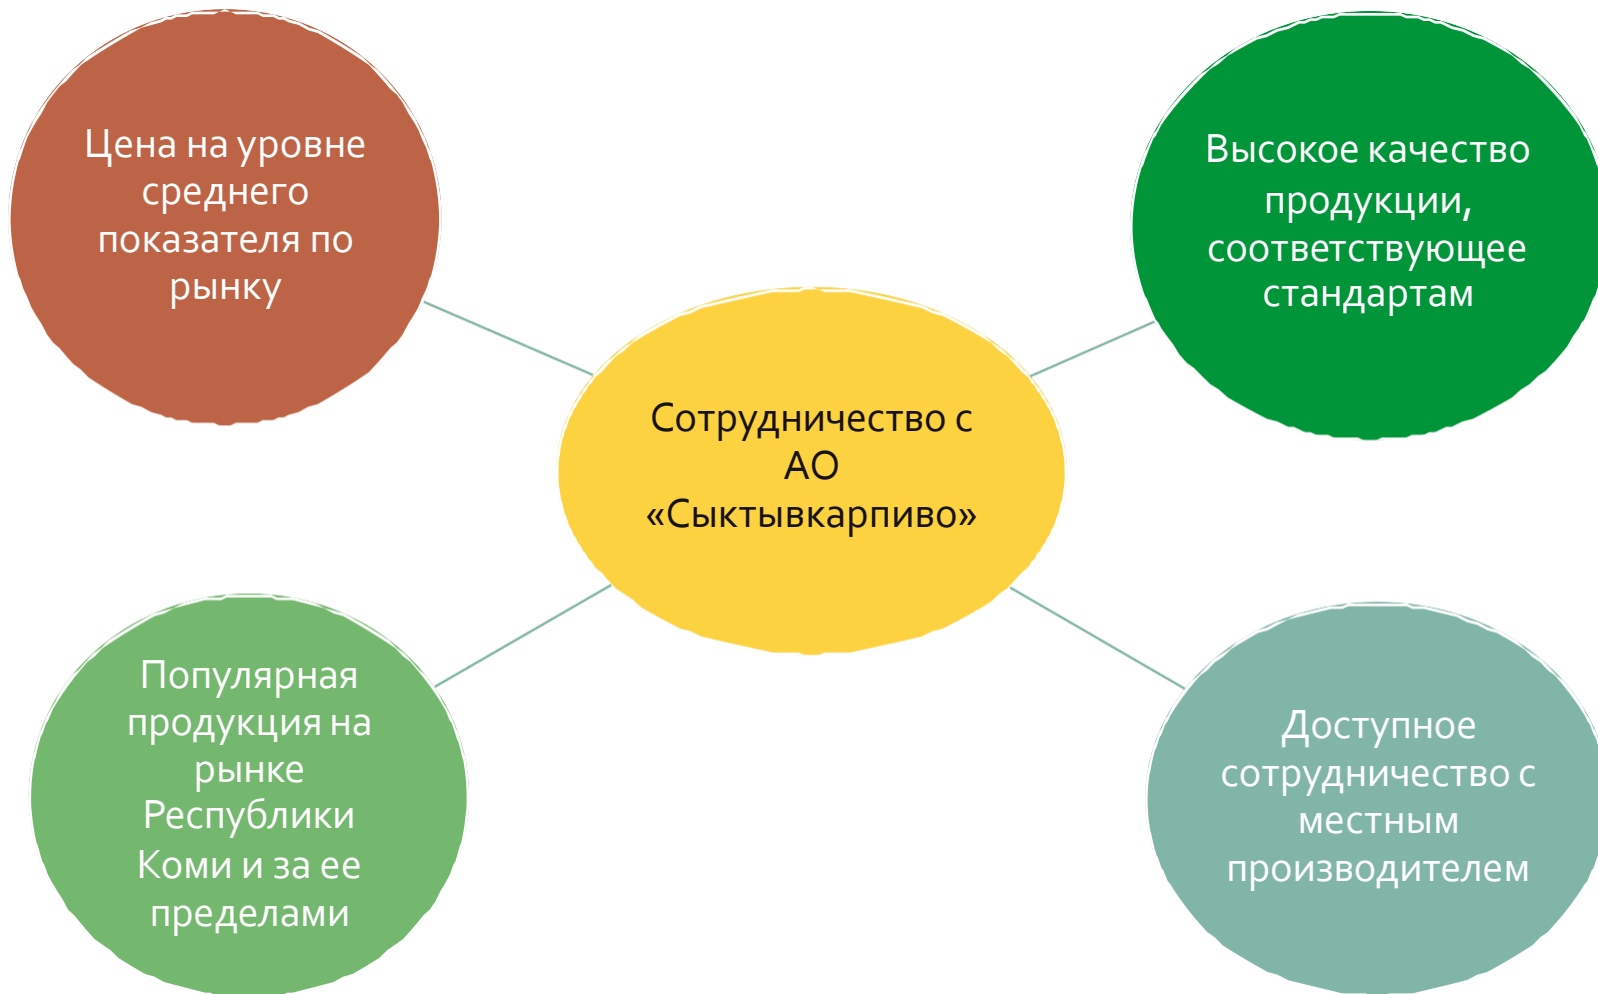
Цена на уровне среднего показателя по рынку

Высокое качество продукции, соответствующее стандартам

Сотрудничество с АО «Сыктывкарпиво»

Популярная продукция на рынке Республики Коми и за ее пределами

Доступное сотрудничество с местным производителем